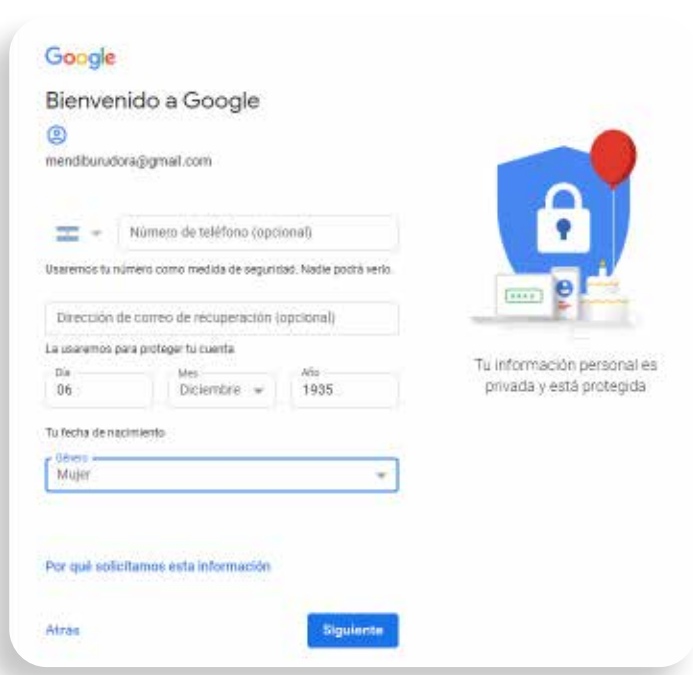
Google

Bienvenido a Google

mendiburudora@gmail.com

Número de teléfono (opcional)

Usaremos tu número como medida de seguridad. Nadie podrá verlo.

Dirección de correo de recuperación (opcional)

La usaremos para proteger tu cuenta

| Día | Mes | Año |
|---|---|---|
| 06 | Diciembre | 1935 |

Tu fecha de nacimiento

Género
Mujer

Por qué solicitamos esta información

Atrás

Siguiente

Tu información personal es privada y está protegida